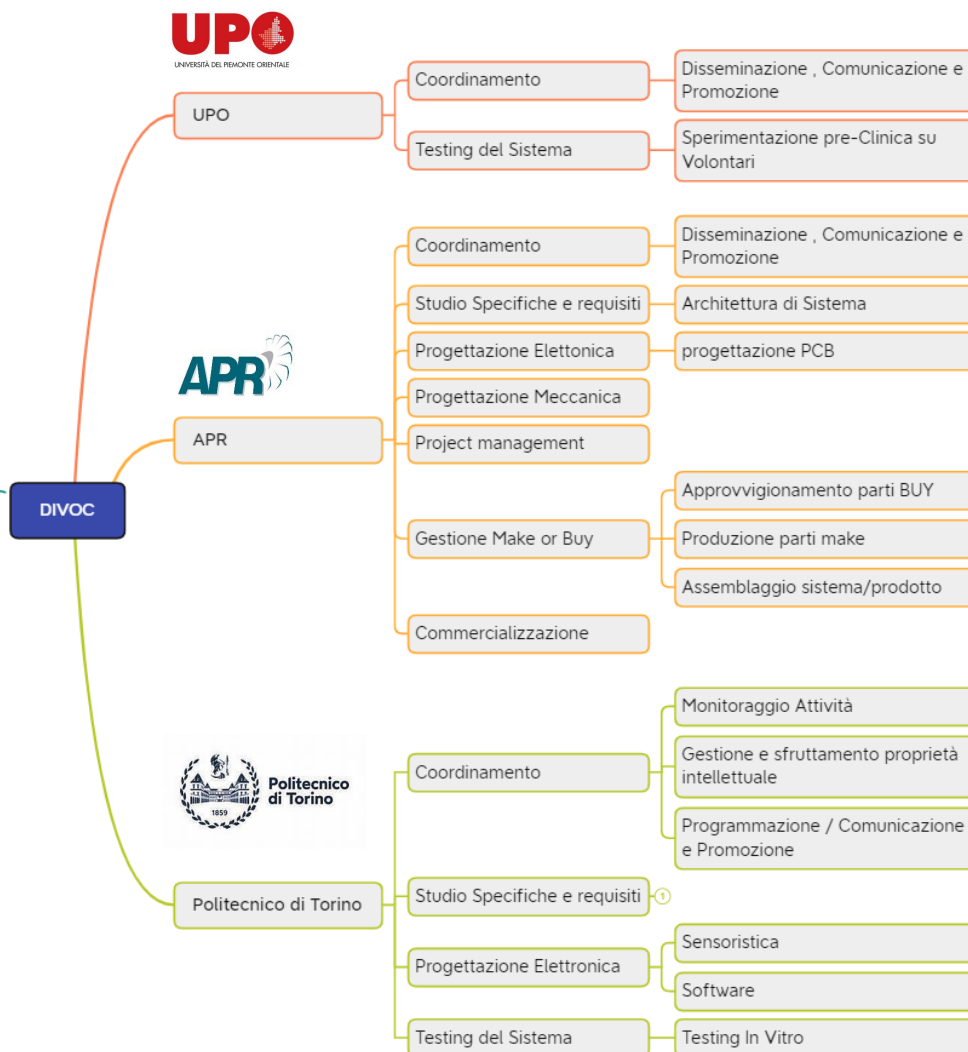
UPO
UNIVERSITÀ DEL PIEMONTE ORIENTALE

DIVOC

UPO
Coordinamento
Disseminazione , Comunicazione e Promozione
Testing del Sistema
Sperimentazione pre-Clinica su Volontari

APR

APR
Coordinamento
Disseminazione , Comunicazione e Promozione
Studio Specifiche e requisiti
Architettura di Sistema
Progettazione Elettonica
progettazione PCB
Progettazione Meccanica
Project management
Gestione Make or Buy
Approvvigionamento parti BUY
Produzione parti make
Assemblaggio sistema/prodotto
Commercializzazione

Politecnico di Torino
1859

Politecnico di Torino
Coordinamento
Monitoraggio Attività
Gestione e sfruttamento proprietà intellettuale
Programmazione / Comunicazione e Promozione
Studio Specifiche e requisiti
1
Progettazione Elettronica
Sensoristica
Software
Testing del Sistema
Testing In Vitro